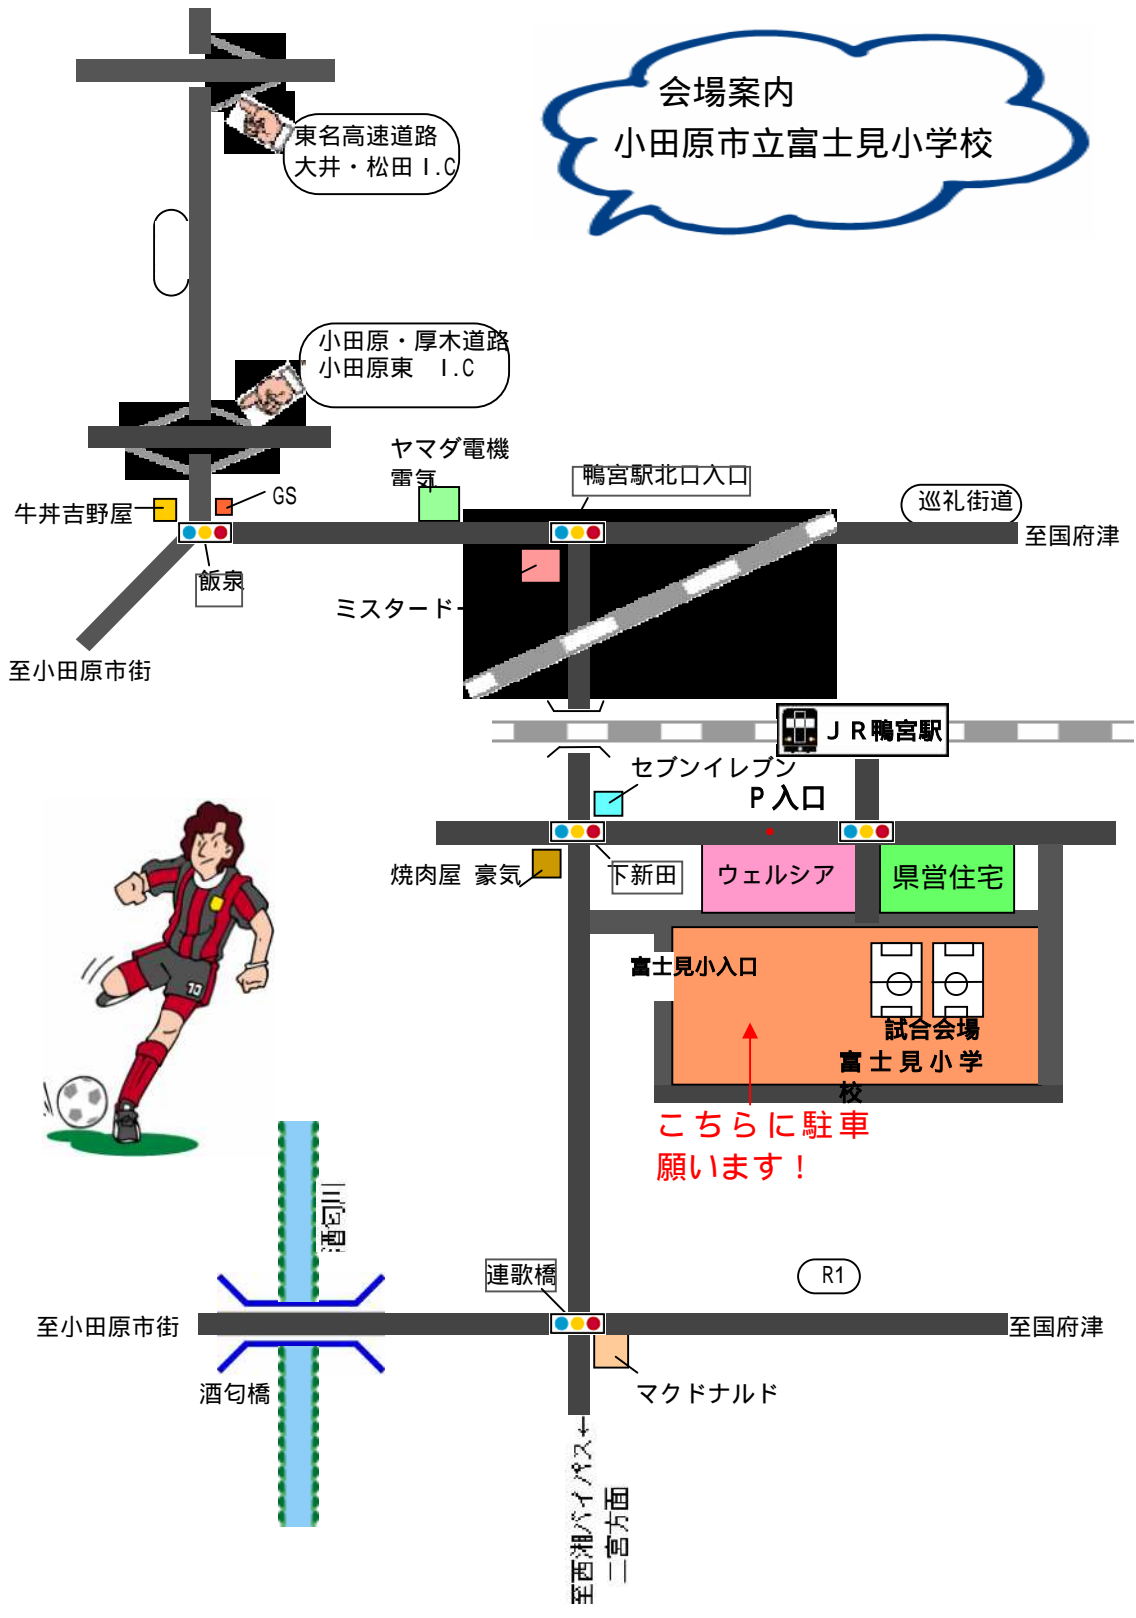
会場案内
小田原市立富士見小学校

東名高速道路
大井・松田 I.C

小田原・厚木道路
小田原東　I.C

ヤマダ電機
電気

鴨宮駅北口入口

巡礼街道

至国府津

牛丼吉野屋

GS

飯泉

ミスタード

至小田原市街

JR鴨宮駅

セブンイレブン

P入口

焼肉屋　豪気

下新田

ウェルシア

県営住宅

富士見小入口

試合会場
富士見小学校

こちらに駐車
願います！

酒匂川

連歌橋

R1

至小田原市街

至国府津

酒匂橋

マクドナルド

至西湘バイパス→
二宮方面